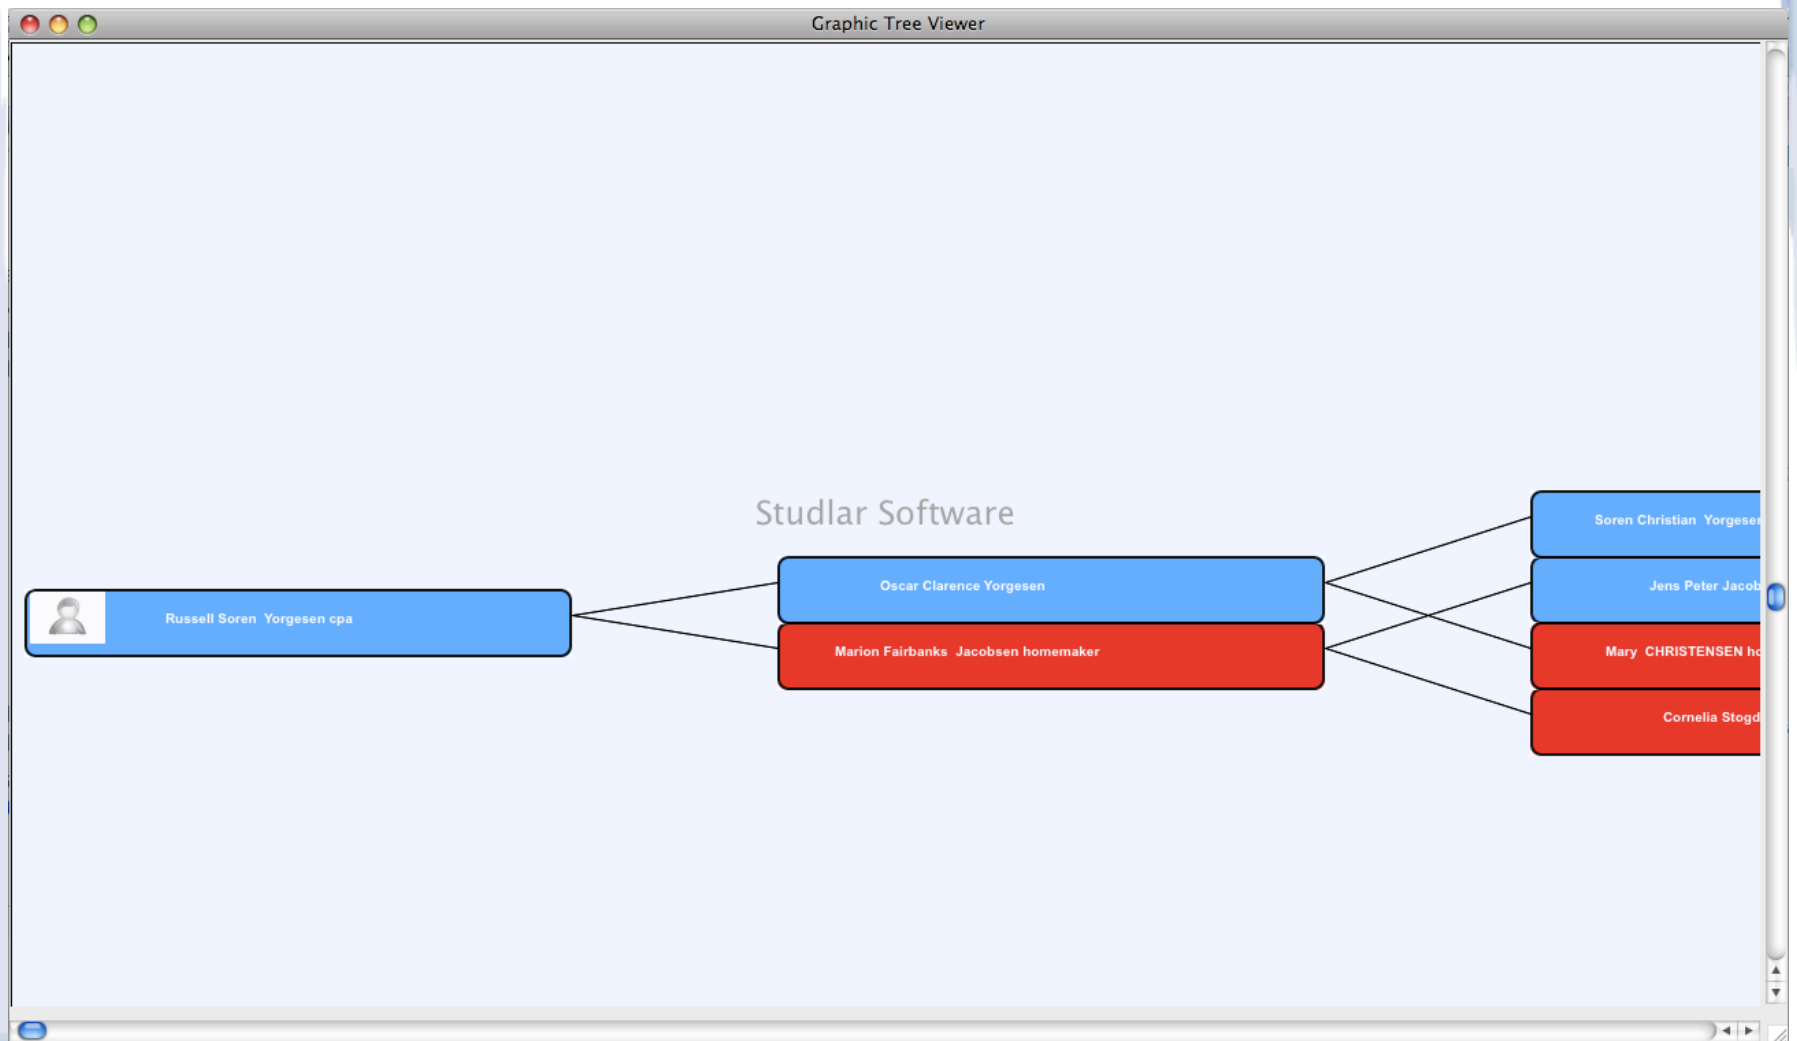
Graphic Tree Viewer

Studlar Software

Russell Soren Yorgesen cpa

Oscar Clarence Yorgesen

Marion Fairbanks Jacobsen homemaker

Soren Christian Yorgese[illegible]

Jens Peter Jacob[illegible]

Mary CHRISTENSEN ho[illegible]

Cornelia Stogd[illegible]